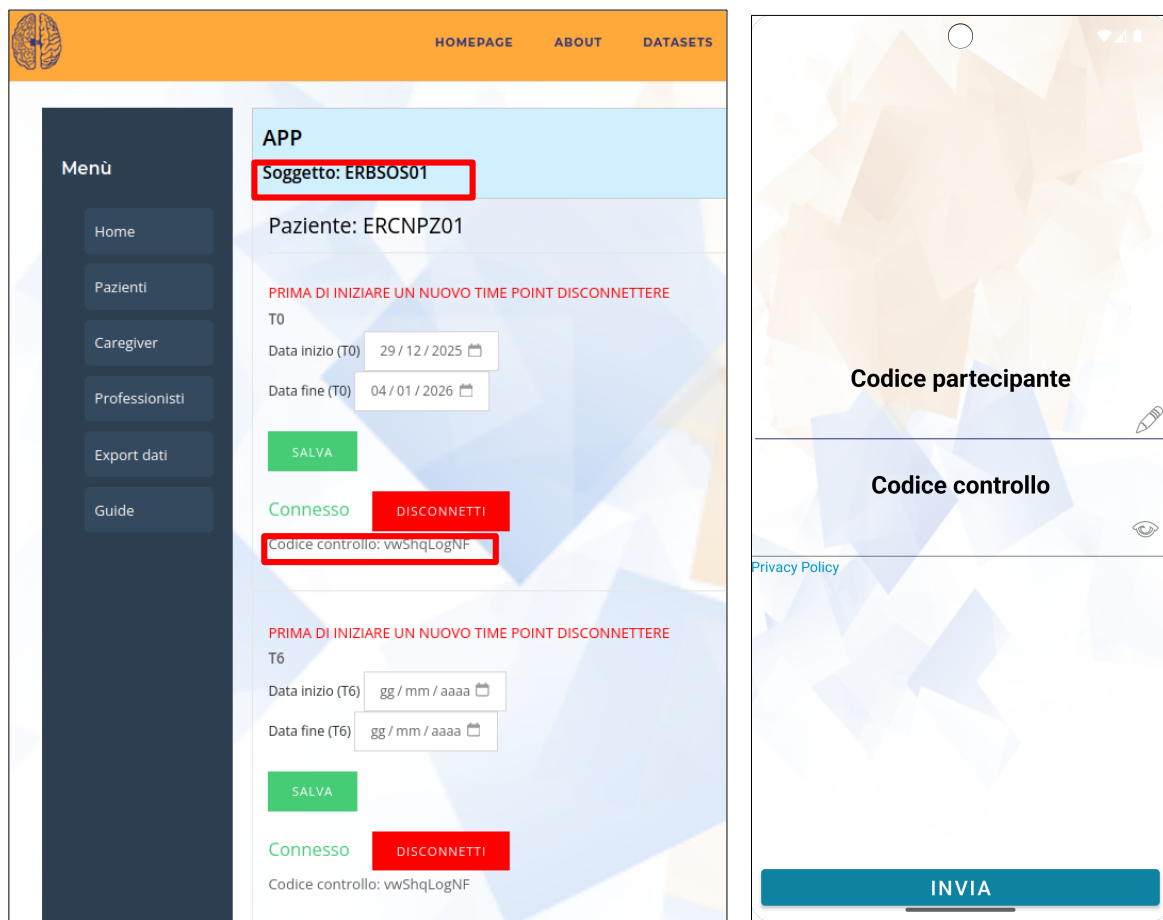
HOMEPAGE ABOUT DATASETS

Menù

Home

Pazienti

Caregiver

Professionisti

Export dati

Guide

APP

Soggetto: ERBSOS01

Paziente: ERCNPZ01

PRIMA DI INIZIARE UN NUOVO TIME POINT DISCONNETTERE

T0

Data inizio (T0) 29 / 12 / 2025

Data fine (T0) 04 / 01 / 2026

SALVA

Connesso DISCONNETTI

Codice controllo: vwShqLogNF

PRIMA DI INIZIARE UN NUOVO TIME POINT DISCONNETTERE

T6

Data inizio (T6) gg / mm / aaaa

Data fine (T6) gg / mm / aaaa

SALVA

Connesso DISCONNETTI

Codice controllo: vwShqLogNF

Codice partecipante

Codice controllo

Privacy Policy

INVIA